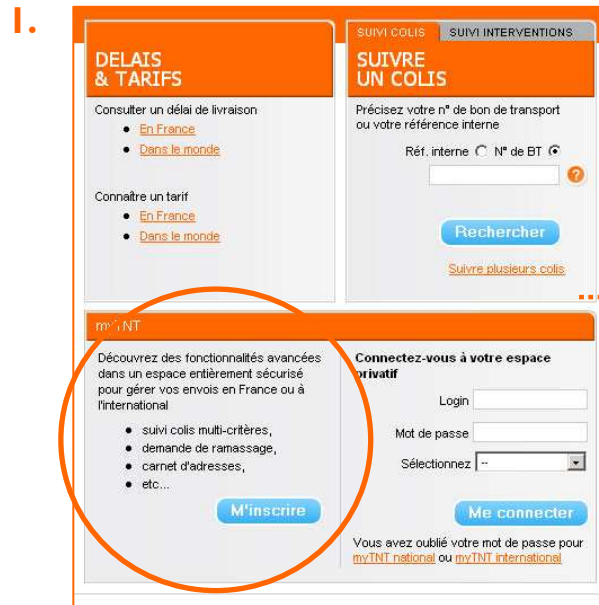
1.

DELAIS & TARIFS

Consulter un délai de livraison

- En France
- Dans le monde

Connaître un tarif

- En France
- Dans le monde

SUIVI COLIS | SUIVI INTERVENTIONS

SUIVRE UN COLIS

Précisez votre n° de bon de transport ou votre référence interne

Réf. interne ○ N° de BT ◉

?

Rechercher

Suivre plusieurs colis

myTNT

Découvrez des fonctionnalités avancées dans un espace entièrement sécurisé pour gérer vos envois en France ou à l'international

- suivi colis multi-critères,
- demande de ramassage,
- carnet d'adresses,
- etc...

M'inscrire

Connectez-vous à votre espace privatif

Login

Mot de passe

Sélectionnez --

Me connecter

Vous avez oublié votre mot de passe pour myTNT national ou myTNT international